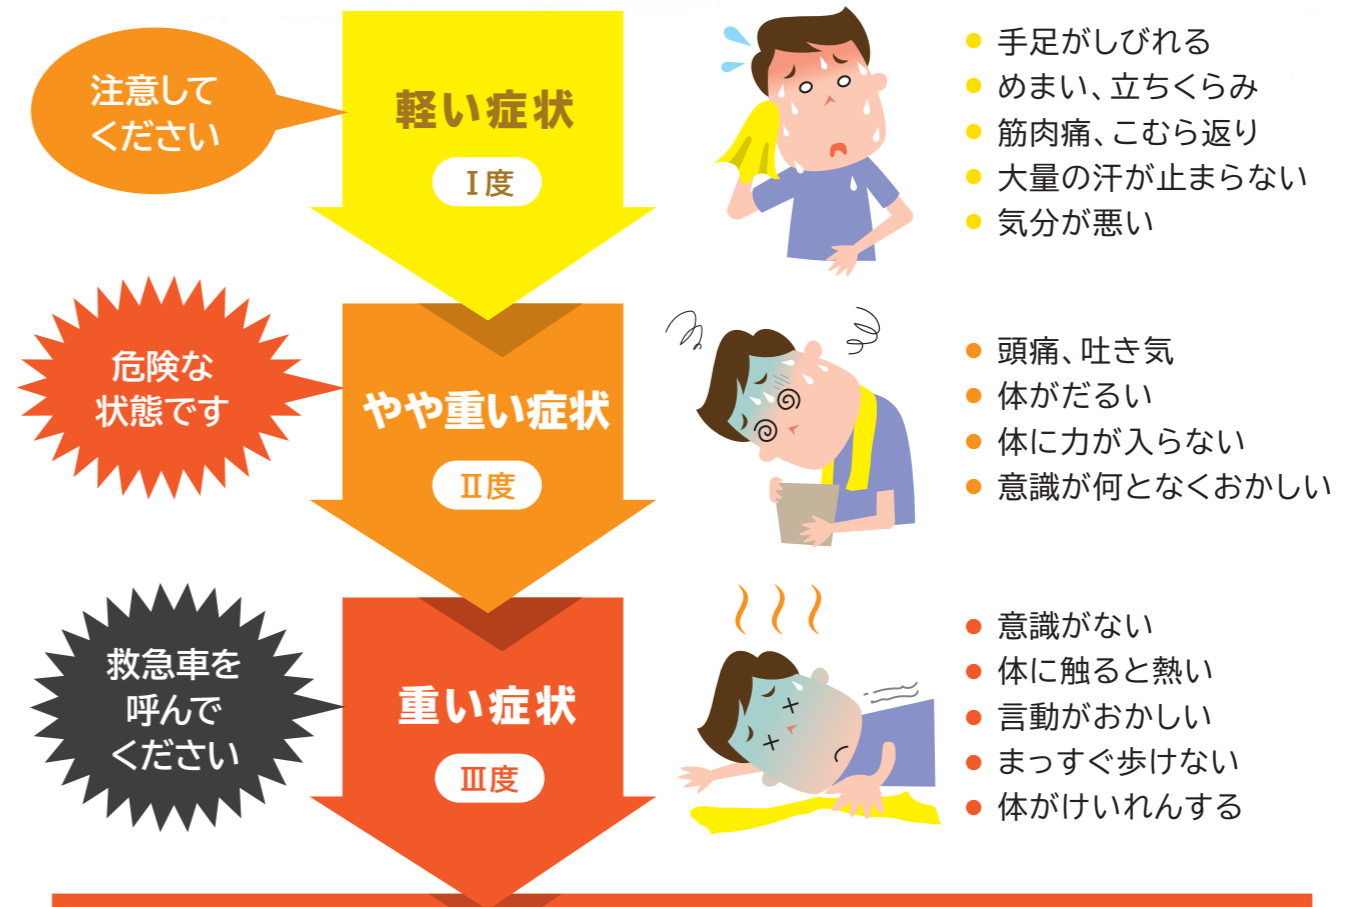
注意してください

軽い症状

Ⅰ度

手足がしびれる
めまい、立ちくらみ
筋肉痛、こむら返り
大量の汗が止まらない
気分が悪い

危険な状態です

やや重い症状

Ⅱ度

頭痛、吐き気
体がだるい
体に力が入らない
意識が何となくおかしい

救急車を呼んでください

重い症状

Ⅲ度

意識がない
体に触ると熱い
言動がおかしい
まっすぐ歩けない
体がけいれんする